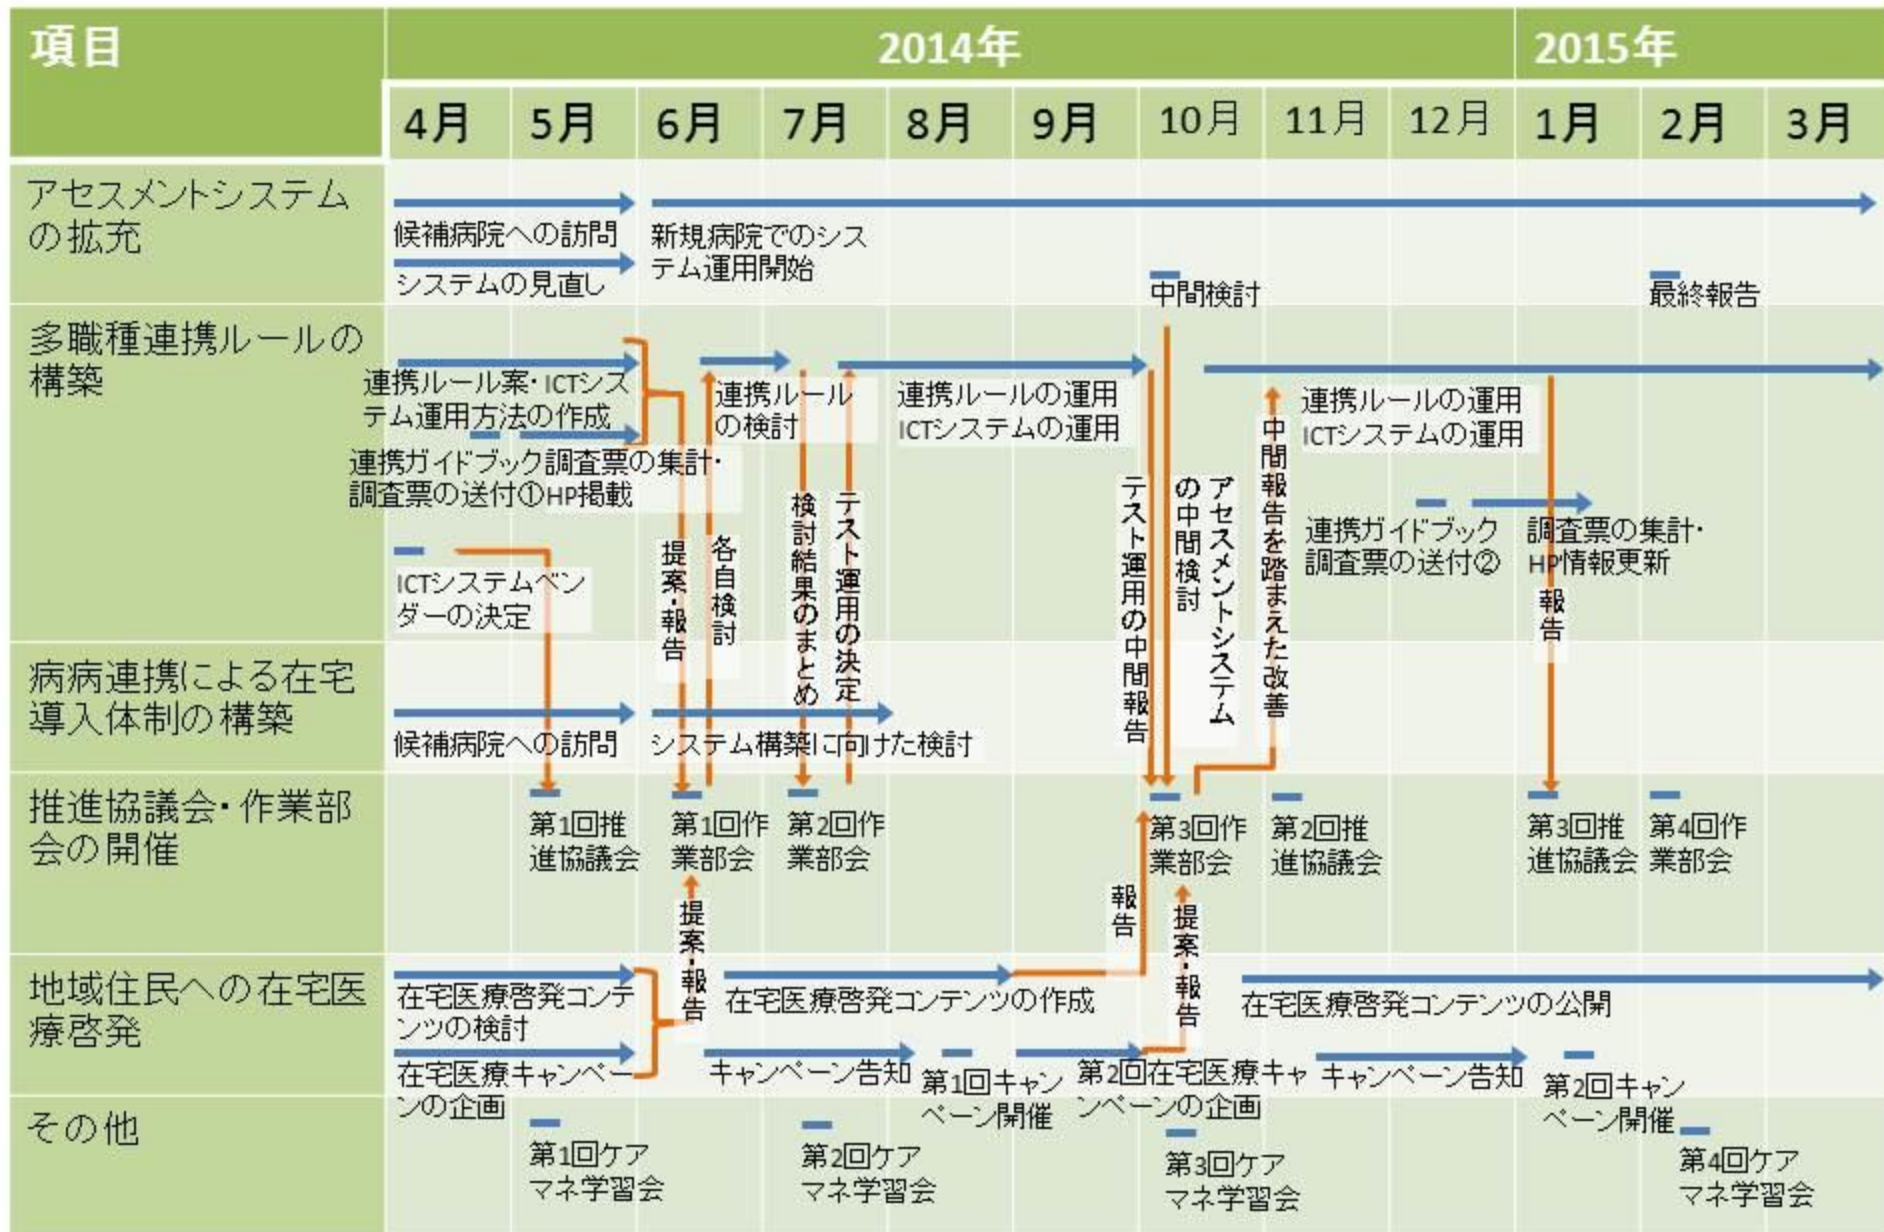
項目

2014年

2015年

4月 5月 6月 7月 8月 9月 10月 11月 12月 1月 2月 3月

アセスメントシステムの拡充

候補病院への訪問

システムの見直し

新規病院でのシステム運用開始

中間検討

最終報告

多職種連携ルールの構築

連携ルール案・ICTシステム運用方法の作成

連携ガイドブック調査票の集計・調査票の送付①HP掲載

連携ルールの検討

連携ルールの運用 ICTシステムの運用

連携ルールの運用 ICTシステムの運用

ICTシステムベンダーの決定

提案・報告

各自検討

検討結果のまとめ

テスト運用の決定

テスト運用の中間報告

アセスメントシステムの中間検討

中間報告を踏まえた改善

連携ガイドブック調査票の送付②

調査票の集計・HP情報更新

報告

病病連携による在宅導入体制の構築

候補病院への訪問

システム構築に向けた検討

推進協議会・作業部会の開催

第1回推進協議会

第1回作業部会

第2回作業部会

第3回作業部会

第2回推進協議会

第3回推進協議会

第4回作業部会

提案・報告

報告

提案・報告

地域住民への在宅医療啓発

在宅医療啓発コンテンツの検討

在宅医療啓発コンテンツの作成

在宅医療啓発コンテンツの公開

在宅医療キャンペーンの企画

キャンペーン告知

第1回キャンペーン開催

第2回在宅医療キャンペーンの企画

キャンペーン告知

第2回キャンペーン開催

その他

第1回ケアマネ学習会

第2回ケアマネ学習会

第3回ケアマネ学習会

第4回ケアマネ学習会